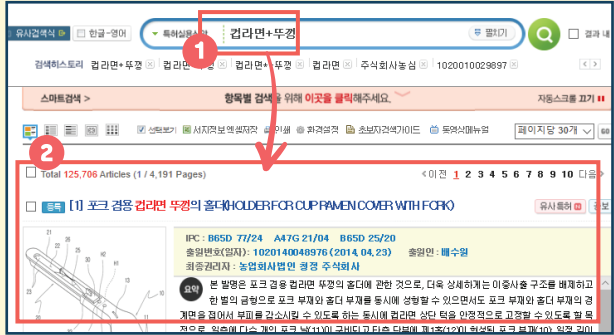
유사검색식 | 한글→영어 | 특허실용신안 | 컵라면+뚜껑 | 펼치기

검색히스토리 | 컵라면+뚜껑 | 컵라면 | 컵라면+뚜껑 | 컵라면 | 주식회사농심 | 1020010029897

1

스마트검색 > | 항목별 검색을 위해 이곳을 클릭하세요. | 자동스크롤 끄기

선택보기 | 서지정보엑셀저장 | 인쇄 | 화면설정 | 초보자검색가이드 | 동영상매뉴얼 | 페이지당 30개

2

Total 125,706 Articles (1 / 4,191 Pages) | < 이전 1 2 3 4 5 6 7 8 9 10 다음 >

등록 [1] 포크 겸용 컵라면 뚜껑의 홀더(HOLDER FOR CUP RAMEN COVER WITH FORK) | 유사특허 | 공

IPC : B65D 77/24 A47G 21/04 B65D 25/20
출원번호(일자) : 1020140048976 (2014.04.23) 출원인 : 배수원
최종권리자 : 농업회사법인 평강 주식회사

요약 본 발명은 포크 겸용 컵라면 뚜껑의 홀더에 관한 것으로, 더욱 상세하게는 이중사출 구조를 배제하고 한 벌의 금형으로 포크 부재와 홀더 부재를 동시에 성형할 수 있으면서도 포크 부재와 홀더 부재의 경계면을 접어서 부피를 감소시킬 수 있도록 하는 동시에 컵라면 상단 턱을 안정적으로 고정할 수 있도록 할 목적으로 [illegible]